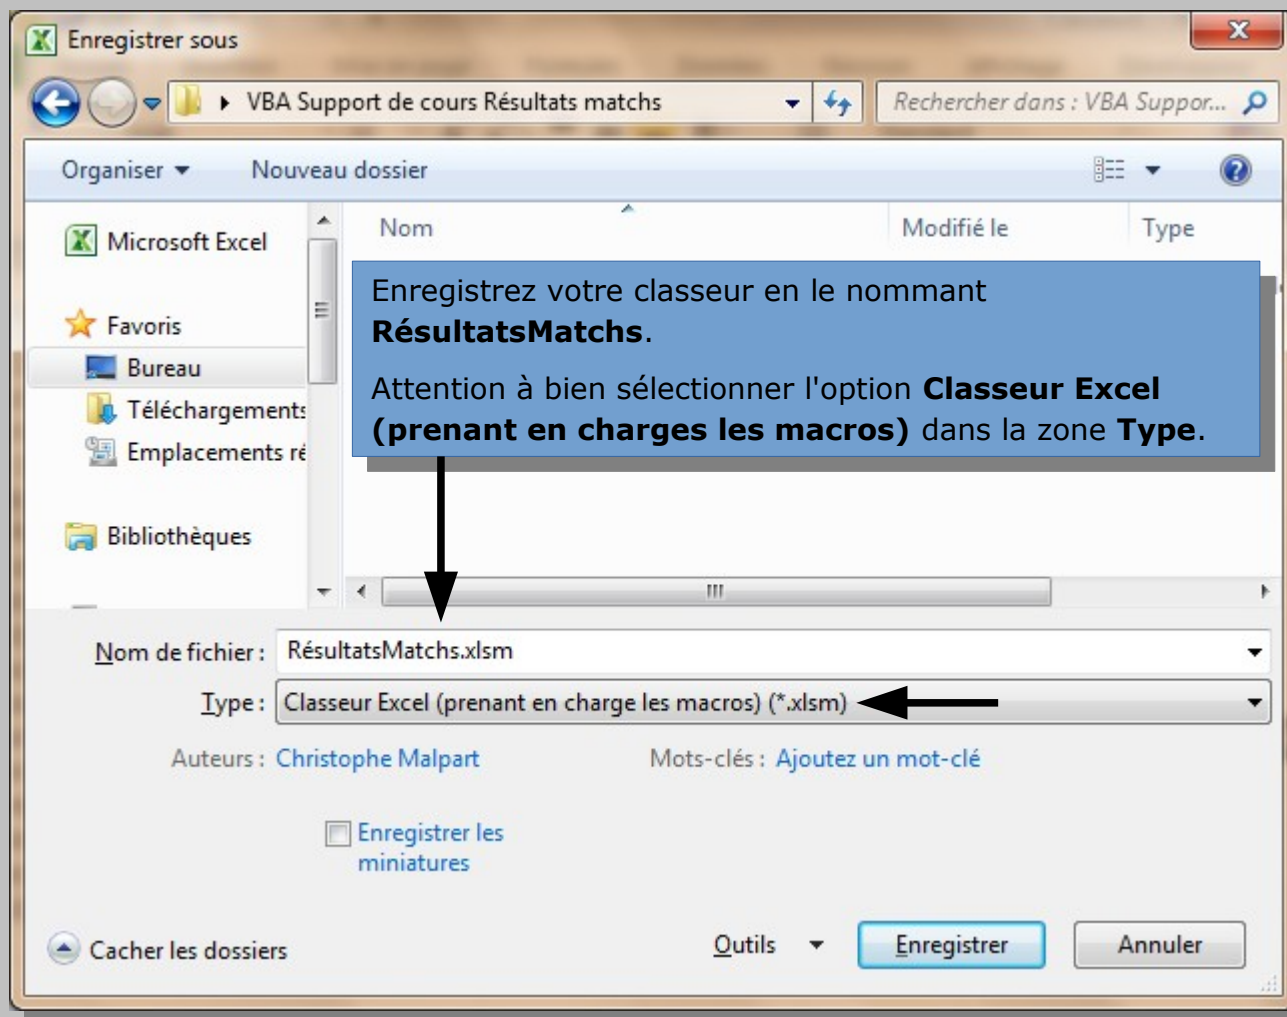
Enregistrer sous

VBA Support de cours Résultats matchs

Rechercher dans : VBA Suppor...

Organiser ▾ Nouveau dossier

Microsoft Excel

Favoris
Bureau
Téléchargements
Emplacements ré

Bibliothèques

Nom
Modifié le
Type

Enregistrez votre classeur en le nommant **RésultatsMatchs**.

Attention à bien sélectionner l'option **Classeur Excel (prenant en charges les macros)** dans la zone **Type**.

Nom de fichier : RésultatsMatchs.xlsm

Type : Classeur Excel (prenant en charge les macros) (*.xlsm)

Auteurs : Christophe Malpart

Mots-clés : Ajoutez un mot-clé

Enregistrer les miniatures

Cacher les dossiers

Outils

Enregistrer

Annuler